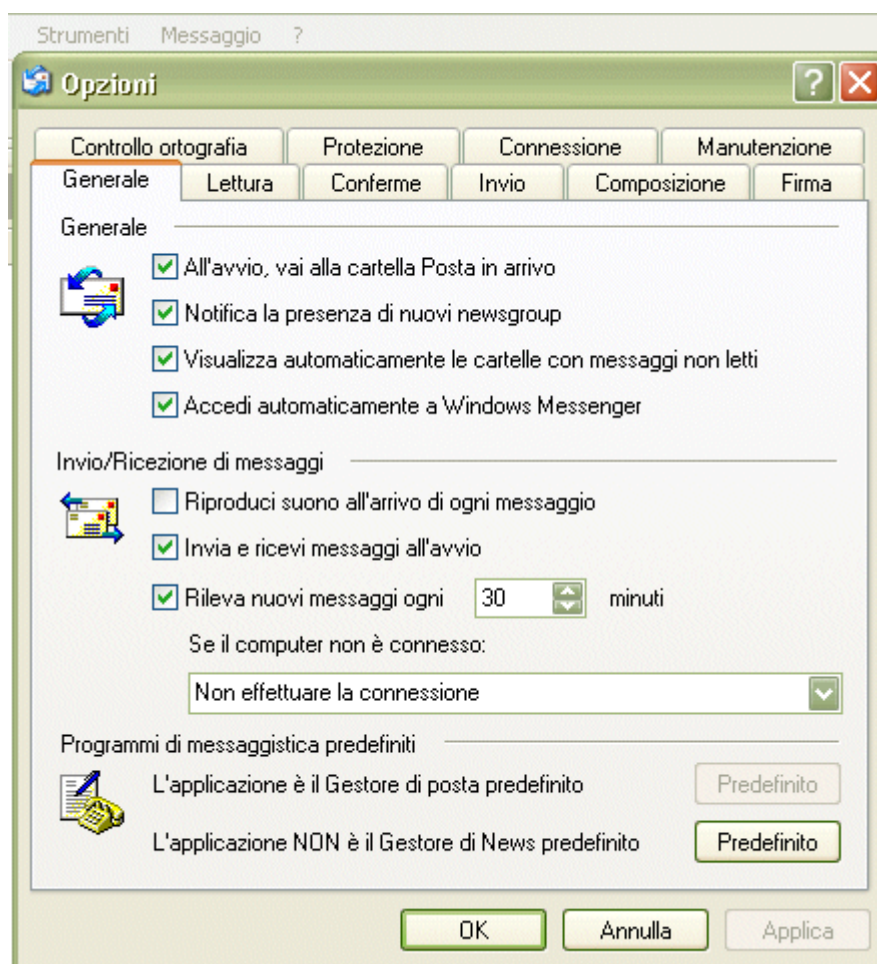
Strumenti Messaggio ?

Opzioni

?

Controllo ortografia | Protezione | Connessione | Manutenzione

Generale | Lettura | Conferme | Invio | Composizione | Firma

Generale

All'avvio, vai alla cartella Posta in arrivo

Notifica la presenza di nuovi newsgroup

Visualizza automaticamente le cartelle con messaggi non letti

Accedi automaticamente a Windows Messenger

Invio/Ricezione di messaggi

Riproduci suono all'arrivo di ogni messaggio

Invia e ricevi messaggi all'avvio

Rileva nuovi messaggi ogni 30 minuti

Se il computer non è connesso:

Non effettuare la connessione

Programmi di messaggistica predefiniti

L'applicazione è il Gestore di posta predefinito Predefinito

L'applicazione NON è il Gestore di News predefinito Predefinito

OK Annulla Applica